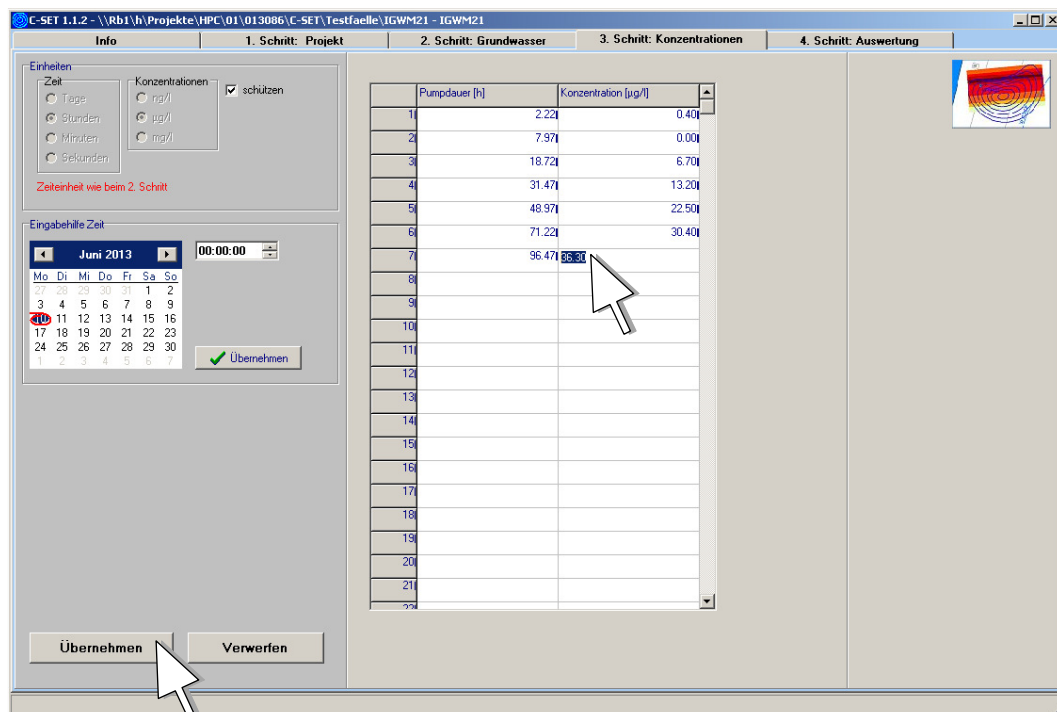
C-SET 1.1.2 - \\Rb1\h\Projekte\HPC\01\013086\C-SET\Testfaelle\IGWM21 - IGWM21

Info | 1. Schritt: Projekt | 2. Schritt: Grundwasser | 3. Schritt: Konzentrationen | 4. Schritt: Auswertung

Einheiten
Zeit
Tage
Stunden
Minuten
Sekunden
Konzentrationen
ng/l
µg/l
mg/l
schützen

Zeiteinheit wie beim 2. Schritt

Eingabehilfe Zeit
Juni 2013
00:00:00

| Mo | Di | Mi | Do | Fr | Sa | So |
|---|---|---|---|---|---|---|
| 27 | 28 | 29 | 30 | 31 | 1 | 2 |
| 3 | 4 | 5 | 6 | 7 | 8 | 9 |
| 10 | 11 | 12 | 13 | 14 | 15 | 16 |
| 17 | 18 | 19 | 20 | 21 | 22 | 23 |
| 24 | 25 | 26 | 27 | 28 | 29 | 30 |
| 1 | 2 | 3 | 4 | 5 | 6 | 7 |

Übernehmen

| | Pumpdauer [h] | Konzentration [µg/l] |
|---|---|---|
| 1 | 2.22 | 0.40 |
| 2 | 7.97 | 0.00 |
| 3 | 18.72 | 6.70 |
| 4 | 31.47 | 13.20 |
| 5 | 48.97 | 22.50 |
| 6 | 71.22 | 30.40 |
| 7 | 96.47 | 36.30 |
| 8 | | |
| 9 | | |
| 10 | | |
| 11 | | |
| 12 | | |
| 13 | | |
| 14 | | |
| 15 | | |
| 16 | | |
| 17 | | |
| 18 | | |
| 19 | | |
| 20 | | |
| 21 | | |
| 22 | | |

Übernehmen
Verwerfen